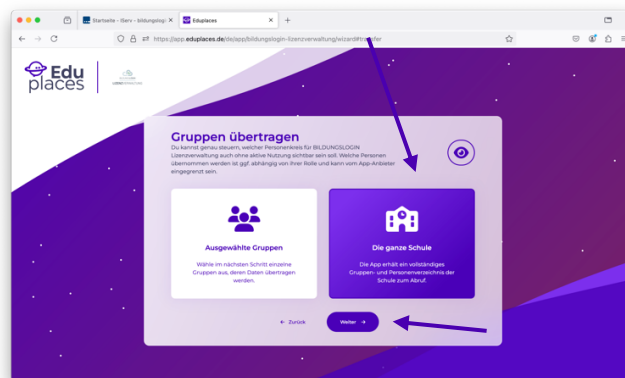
Startseite - iServ - bildungslogin ×
Eduplaces ×
+
https://app.eduplaces.de/de/app/bildungslogin-lizenzverwaltung/wizard#transfer

Edu places

Gruppen übertragen
Du kannst genau steuern, welcher Personenkreis für BILDUNGSLOGIN Lizenzverwaltung auch ohne aktive Nutzung sichtbar sein soll. Welche Personen übernommen werden ist ggf. abhängig von ihrer Rolle und kann vom App-Anbieter eingegrenzt sein.

Ausgewählte Gruppen
Wähle im nächsten Schritt einzelne Gruppen aus, deren Daten übertragen werden.

Die ganze Schule
Die App erhält ein vollständiges Gruppen- und Personenverzeichnis der Schule zum Abruf.

← Zurück
Weiter →